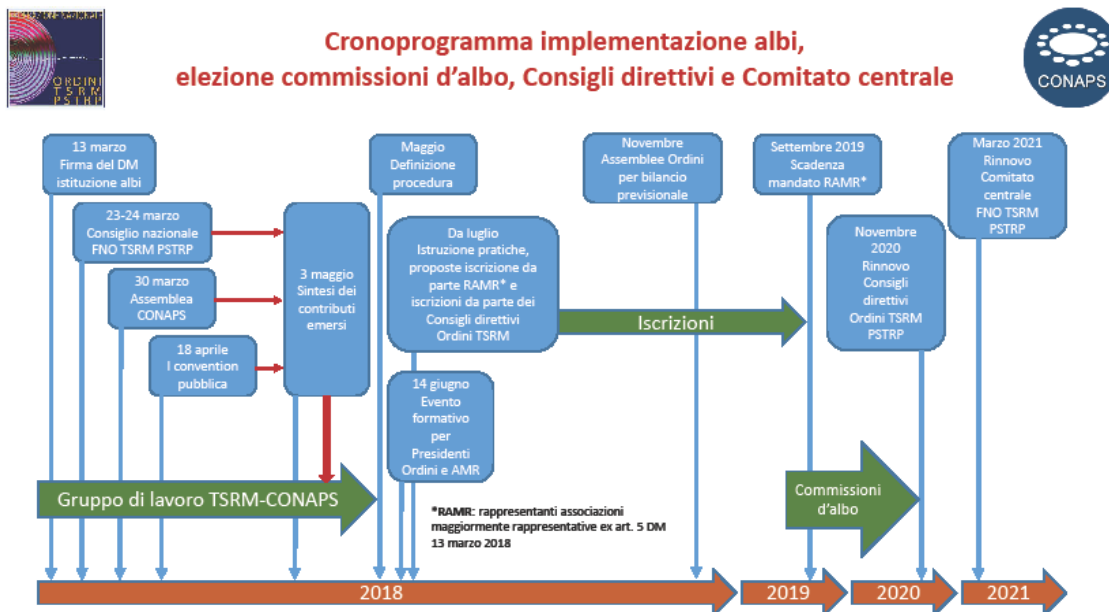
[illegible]
ORDINI
TSRM
PSTRP

Cronoprogramma implementazione albi, elezione commissioni d'albo, Consigli direttivi e Comitato centrale

CONAPS

13 marzo
Firma del DM istituzione albi

23-24 marzo
Consiglio nazionale FNO TSRM PSTRP

30 marzo
Assemblea CONAPS

18 aprile
I convention pubblica

3 maggio
Sintesi dei contributi emersi

Maggio
Definizione procedura

Da luglio
Istruzione pratiche, proposte iscrizione da parte RAMR* e iscrizioni da parte dei Consigli direttivi Ordini TSRM

14 giugno
Evento formativo per Presidenti Ordini e AMR

Novembre
Assemblee Ordini per bilancio previsionale

Iscrizioni

Settembre 2019
Scadenza mandato RAMR*

Novembre 2020
Rinnovo Consigli direttivi Ordini TSRM PSTRP

Marzo 2021
Rinnovo Comitato centrale FNO TSRM PSTRP

Gruppo di lavoro TSRM-CONAPS

*RAMR: rappresentanti associazioni maggiormente rappresentative ex art. 5 DM 13 marzo 2018

Commissioni d'albo

2018

2019

2020

2021